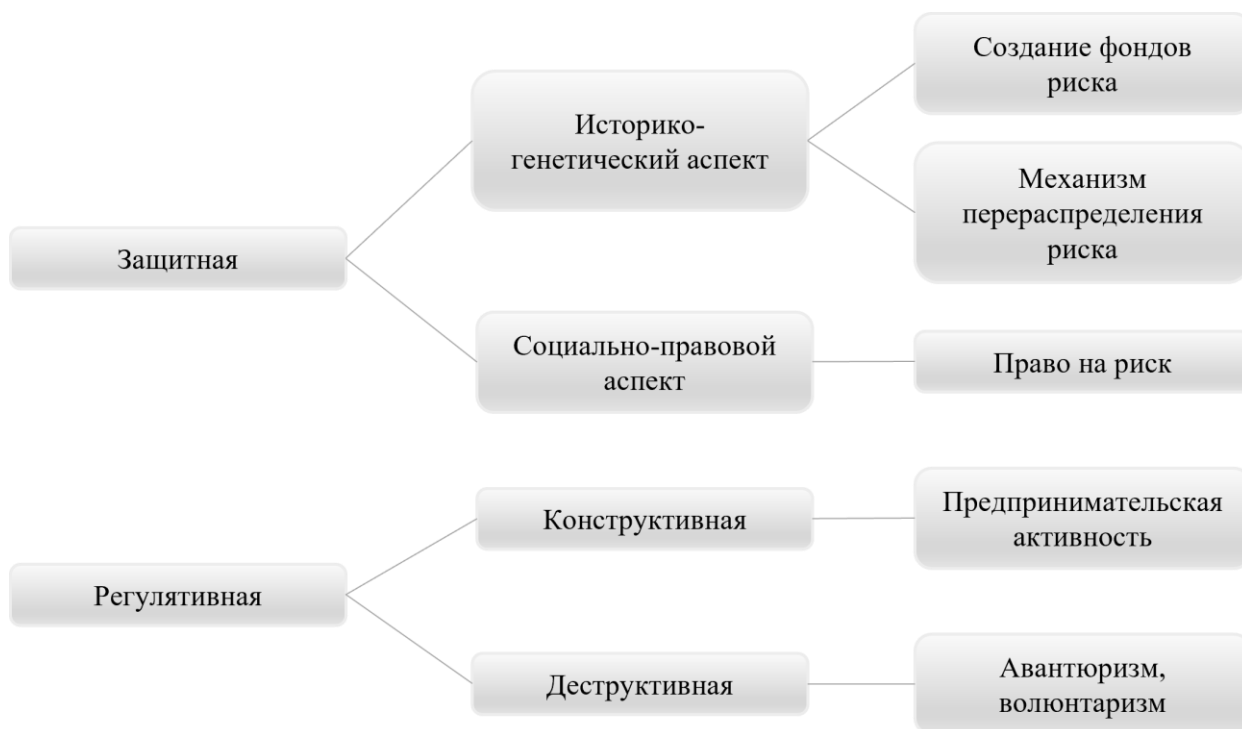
Защитная

Историко-генетический аспект

Создание фондов риска

Механизм перераспределения риска

Социально-правовой аспект

Право на риск

Регулятивная

Конструктивная

Предпринимательская активность

Деструктивная

Авантюризм, волюнтаризм